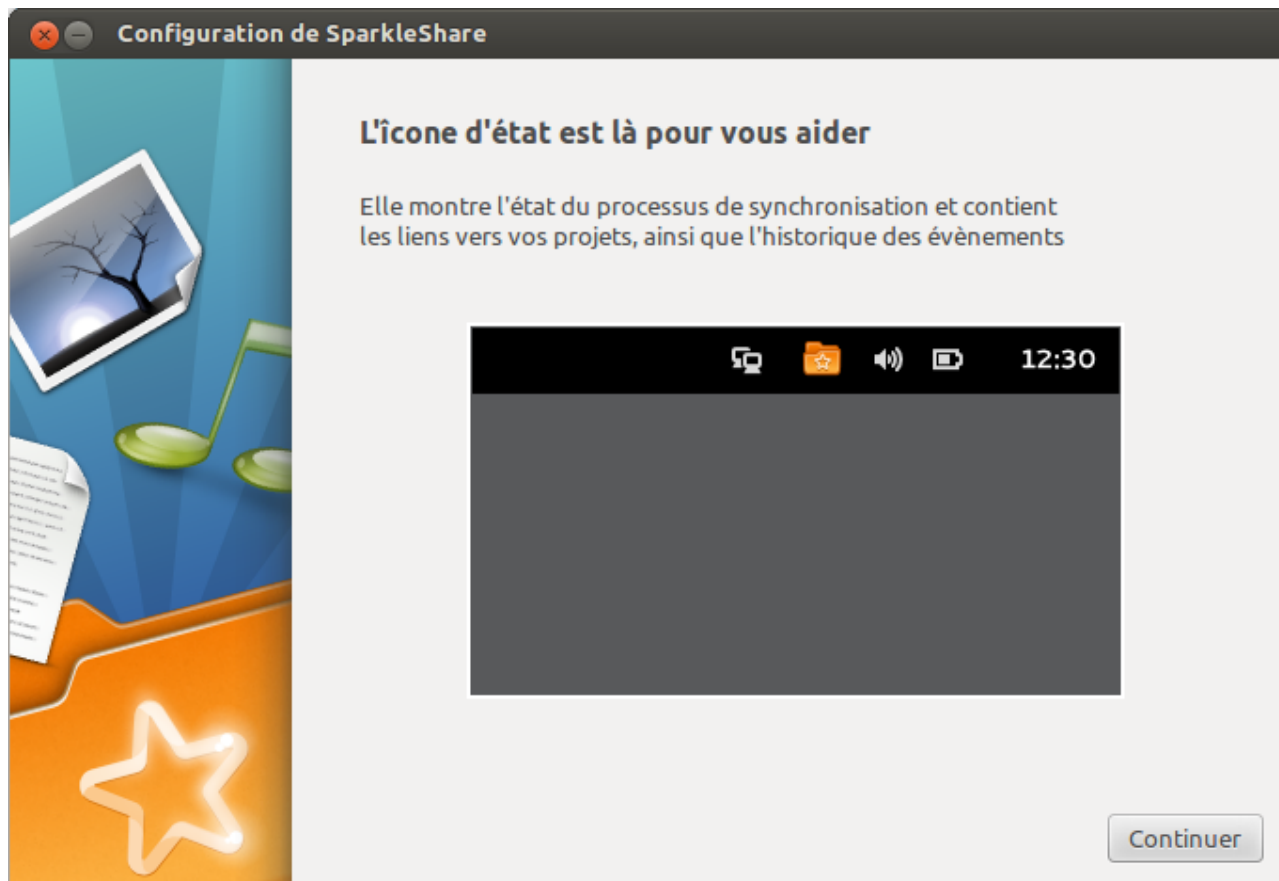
Configuration de SparkleShare

L'îcone d'état est là pour vous aider

Elle montre l'état du processus de synchronisation et contient les liens vers vos projets, ainsi que l'historique des évènements

12:30

Continuer